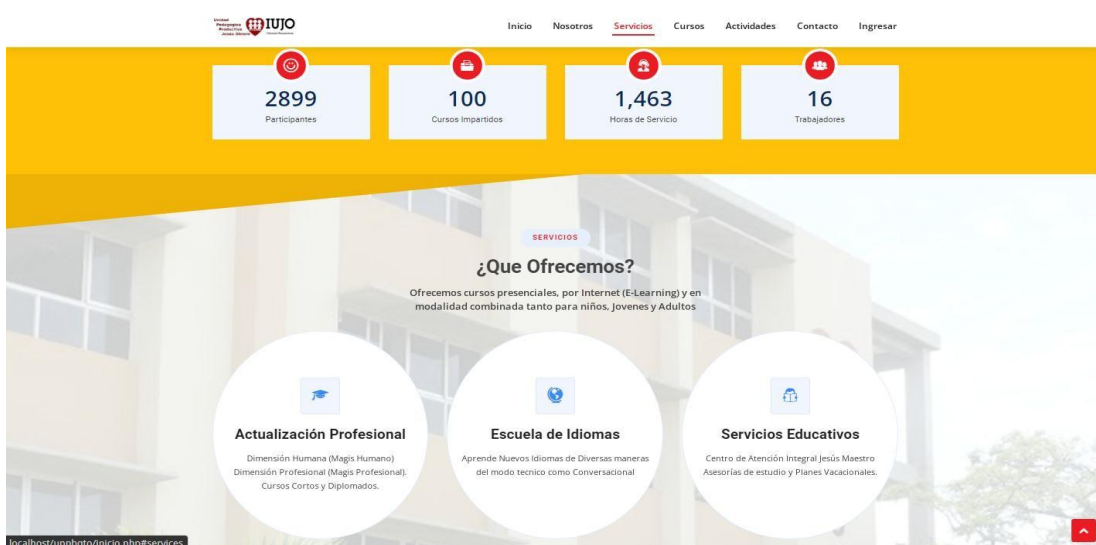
Unidad Pedagogica Productiva Jesús Obrero IUJO

Inicio Nosotros Servicios Cursos Actividades Contacto Ingresar

2899
Participantes

100
Cursos Impartidos

1,463
Horas de Servicio

16
Trabajadores

SERVICIOS

¿Que Ofrecemos?

Ofrecemos cursos presenciales, por Internet (E-Learning) y en modalidad combinada tanto para niños, Jovenes y Adultos

Actualización Profesional

Dimensión Humana (Magis Humano) Dimensión Profesional (Magis Profesional). Cursos Cortos y Diplomados.

Escuela de Idiomas

Aprende Nuevos Idiomas de Diversas maneras del modo tecnico como Conversacional

Servicios Educativos

Centro de Atención Integral Jesús Maestro Asesorías de estudio y Planes Vacacionales.

localhost/uppbgto/inicio.php#services